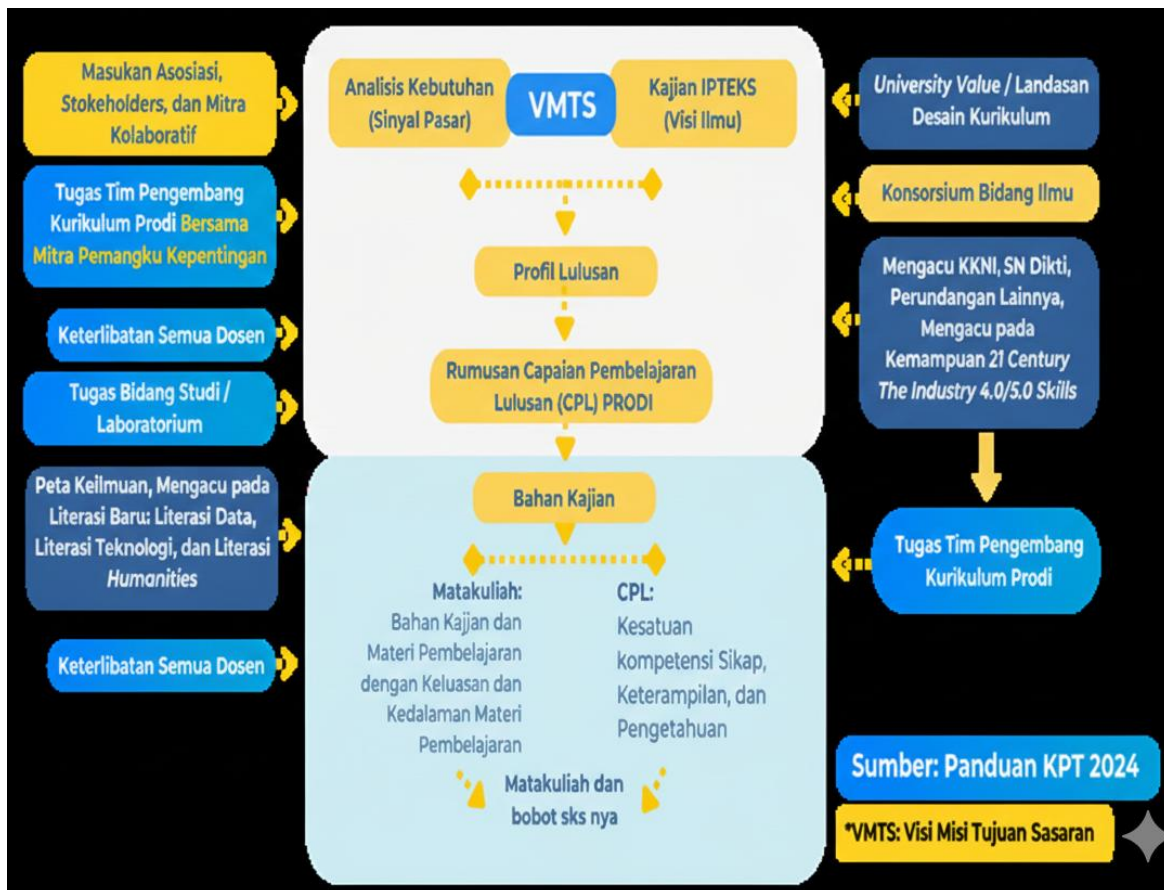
Masukan Asosiasi, Stokeholders, dan Mitra Kolaboratif

Tugas Tim Pengembang Kurikulum Prodi Bersama Mitra Pemangku Kepentingan

Keterlibatan Semua Dosen

Tugas Bidang Studi / Laboratorium

Peta Keilmuan, Mengacu pada Literasi Baru: Literasi Data, Literasi Teknologi, dan Literasi Humanities

Keterlibatan Semua Dosen

Analisis Kebutuhan (Sinyal Pasar)

VMTS

Kajian IPTEKS (Visi Ilmu)

Profil Lulusan

Rumusan Capaian Pembelajaran Lulusan (CPL) PRODI

Bahan Kajian

Matakuliah:
Bahan Kajian dan Materi Pembelajaran dengan Keluasan dan Kedalaman Materi Pembelajaran

CPL:
Kesatuan kompetensi Sikap, Keterampilan, dan Pengetahuan

Matakuliah dan bobot sks nya

University Value / Landasan Desain Kurikulum

Konsorsium Bidang Ilmu

Mengacu KKNI, SN Dikti, Perundangan Lainnya, Mengacu pada Kemampuan 21 Century The Industry 4.0/5.0 Skills

Tugas Tim Pengembang Kurikulum Prodi

Sumber: Panduan KPT 2024

*VMTS: Visi Misi Tujuan Sasaran